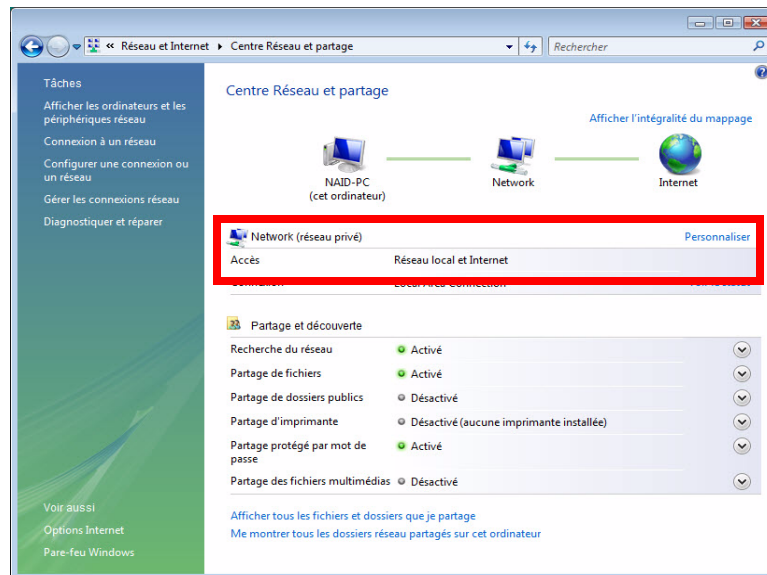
« Réseau et Internet ▸ Centre Réseau et partage

Rechercher

Tâches

Afficher les ordinateurs et les périphériques réseau

Connexion à un réseau

Configurer une connexion ou un réseau

Gérer les connexions réseau

Diagnostiquer et réparer

Centre Réseau et partage

Afficher l'intégralité du mappage

NAID-PC
(cet ordinateur)

Network

Internet

Network (réseau privé)

Personnaliser

| Accès | Réseau local et Internet |
|---|---|

Partage et découverte

| Recherche du réseau | Activé |
|---|---|
| Partage de fichiers | Activé |
| Partage de dossiers publics | Désactivé |
| Partage d'imprimante | Désactivé (aucune imprimante installée) |
| Partage protégé par mot de passe | Activé |
| Partage des fichiers multimédias | Désactivé |

Afficher tous les fichiers et dossiers que je partage

Me montrer tous les dossiers réseau partagés sur cet ordinateur

Voir aussi

Options Internet

Pare-feu Windows